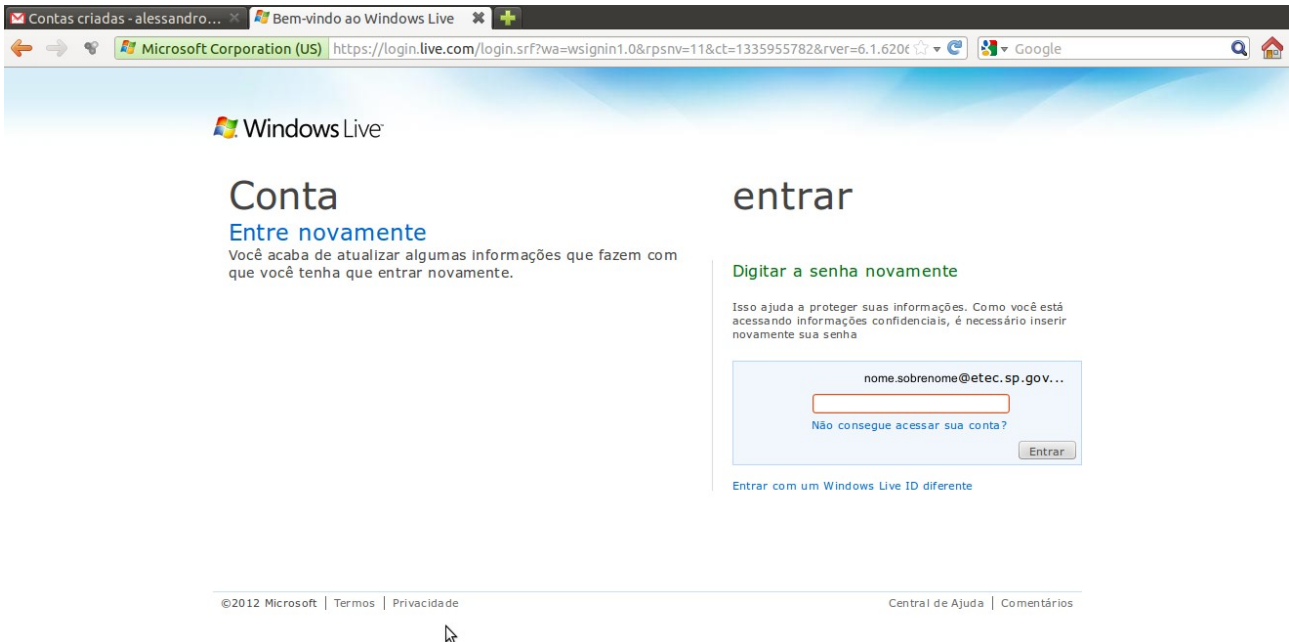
Contas criadas - alessandro... ×
Bem-vindo ao Windows Live

Microsoft Corporation (US) https://login.live.com/login.srf?wa=wsignin1.0&rpsnv=11&ct=1335955782&rver=6.1.620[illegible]
Google

Windows Live

Conta

Entre novamente

Você acaba de atualizar algumas informações que fazem com que você tenha que entrar novamente.

entrar

Digitar a senha novamente

Isso ajuda a proteger suas informações. Como você está acessando informações confidenciais, é necessário inserir novamente sua senha

nome.sobrenome@etec.sp.gov...

Não consegue acessar sua conta?

Entrar

Entrar com um Windows Live ID diferente

©2012 Microsoft | Termos | Privacidade

Central de Ajuda | Comentários